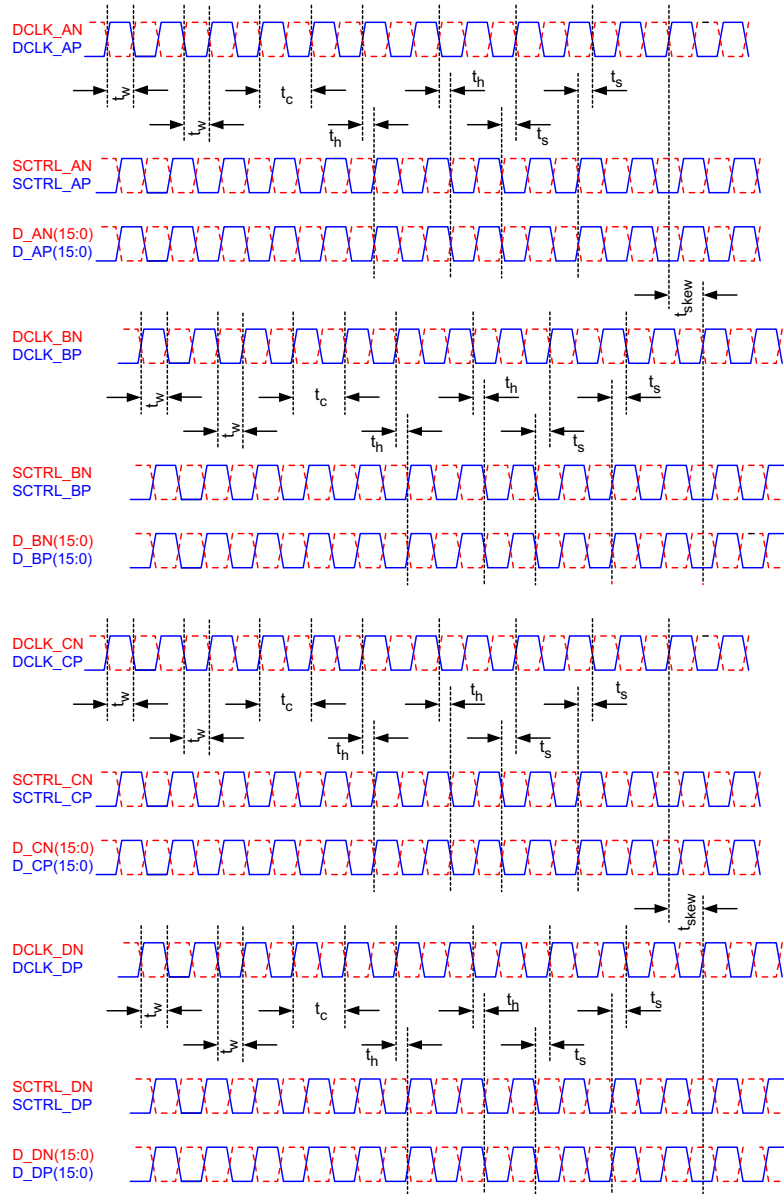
DCLK_AN
DCLK_AP

$t_w$ $t_c$ $t_h$ $t_s$

$t_w$ $t_h$ $t_s$

SCTRL_AN
SCTRL_AP

D_AN(15:0)
D_AP(15:0)

$t_{skew}$

DCLK_BN
DCLK_BP

$t_w$ $t_c$ $t_h$ $t_s$

$t_w$ $t_h$ $t_s$

SCTRL_BN
SCTRL_BP

D_BN(15:0)
D_BP(15:0)

DCLK_CN
DCLK_CP

$t_w$ $t_c$ $t_h$ $t_s$

$t_w$ $t_h$ $t_s$

SCTRL_CN
SCTRL_CP

D_CN(15:0)
D_CP(15:0)

$t_{skew}$

DCLK_DN
DCLK_DP

$t_w$ $t_c$ $t_h$ $t_s$

$t_w$ $t_h$ $t_s$

SCTRL_DN
SCTRL_DP

D_DN(15:0)
D_DP(15:0)